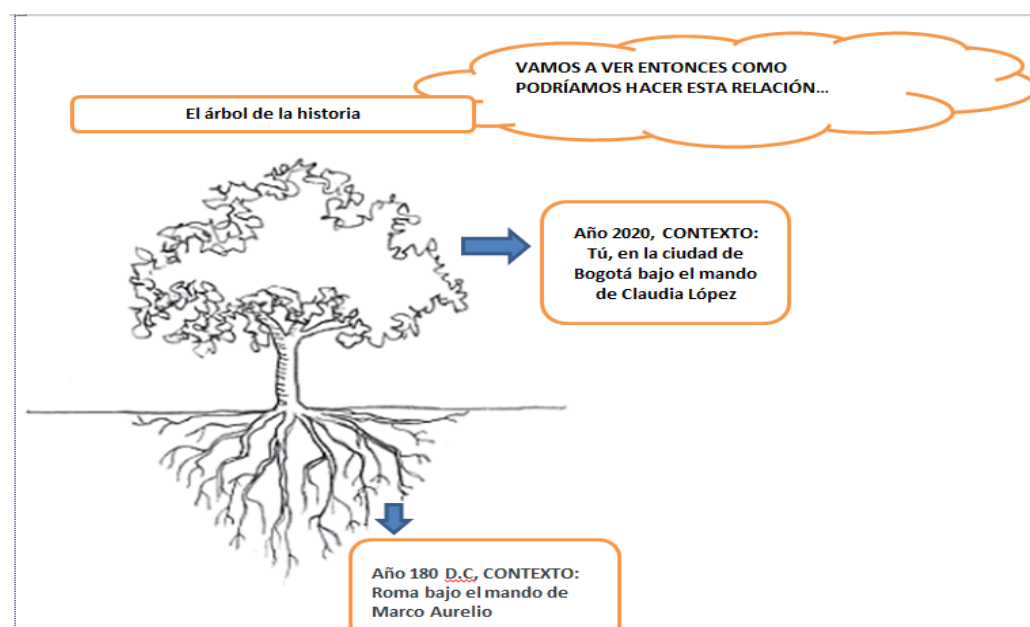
VAMOS A VER ENTONCES COMO PODRÍAMOS HACER ESTA RELACIÓN…

El árbol de la historia

Año 2020, CONTEXTO: Tú, en la ciudad de Bogotá bajo el mando de Claudia López

Año 180 D.C, CONTEXTO: Roma bajo el mando de Marco Aurelio